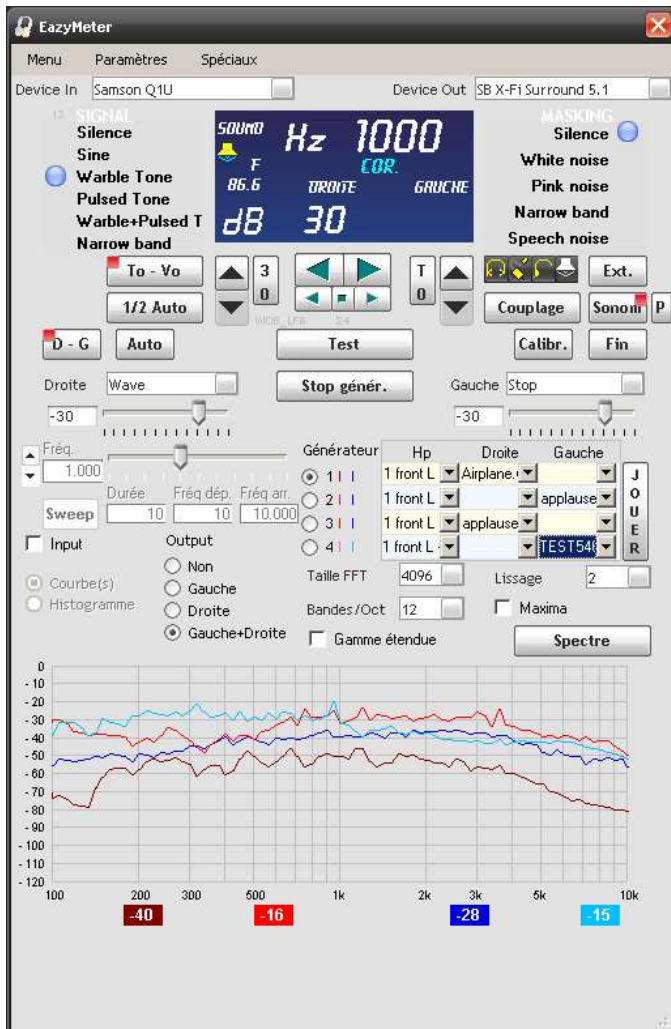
EazyMeter

Menu Paramètres Spéciaux

Device In Samson Q1U

Device Out SB X-Fi Surround 5.1

SIGNAL
Silence
Sine
Warble Tone
Pulsed Tone
Warble+Pulsed T
Narrow band

SOUND F 86.6 Hz 1000 COR. DROITE GAUCHE dB 30

MASKING
Silence
White noise
Pink noise
Narrow band
Speech noise

To - Vo
3
0
T
0
Ext.
1/2 Auto
Couplage
Sonom
P
D - G
Auto
Test
Calibr.
Fin

Droite Wave
Stop génér.
Gauche Stop
-30
-30

Fréq.
1.000
Sweep
Durée 10
Fréq dép. 10
Fréq arr. 10.000

Générateur
1
2
3
4

| Hp | Droite | Gauche |
|---|---|---|
| 1 front L | Airplane.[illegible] | |
| 1 front L | | applause |
| 1 front L | applause | |
| 1 front L | | TEST54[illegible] |

J O U E R

Input
Output
Non
Gauche
Droite
Gauche+Droite

Courbe(s)
Histogramme

Taille FFT 4096
Lissage 2
Bandes/Oct 12
Maxima
Gamme étendue
Spectre

0
-10
-20
-30
-40
-50
-60
-70
-80
-90
-100
-110
-120
100 200 300 500 1k 2k 3k 5k 10k

-40 -16 -28 -15